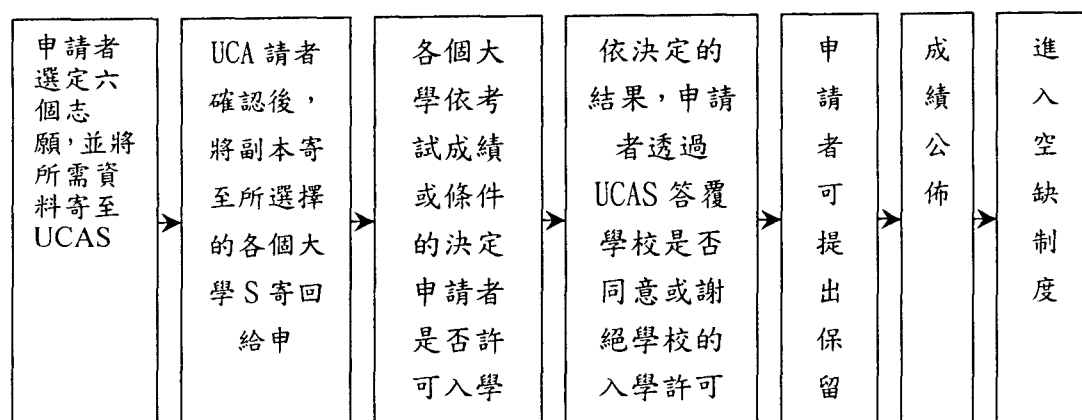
申請者選定六個志願,並將所需資料寄至UCAS

UCA 請者確認後,將副本寄至所選擇的各個大學 S 寄回給申

各個大學依考試成績或條件的決定申請者是否許可入學

依決定的結果,申請者透過 UCAS 答覆學校是否同意或謝絕學校的入學許可

申請者可提出保留

成績公佈

進入空缺制度